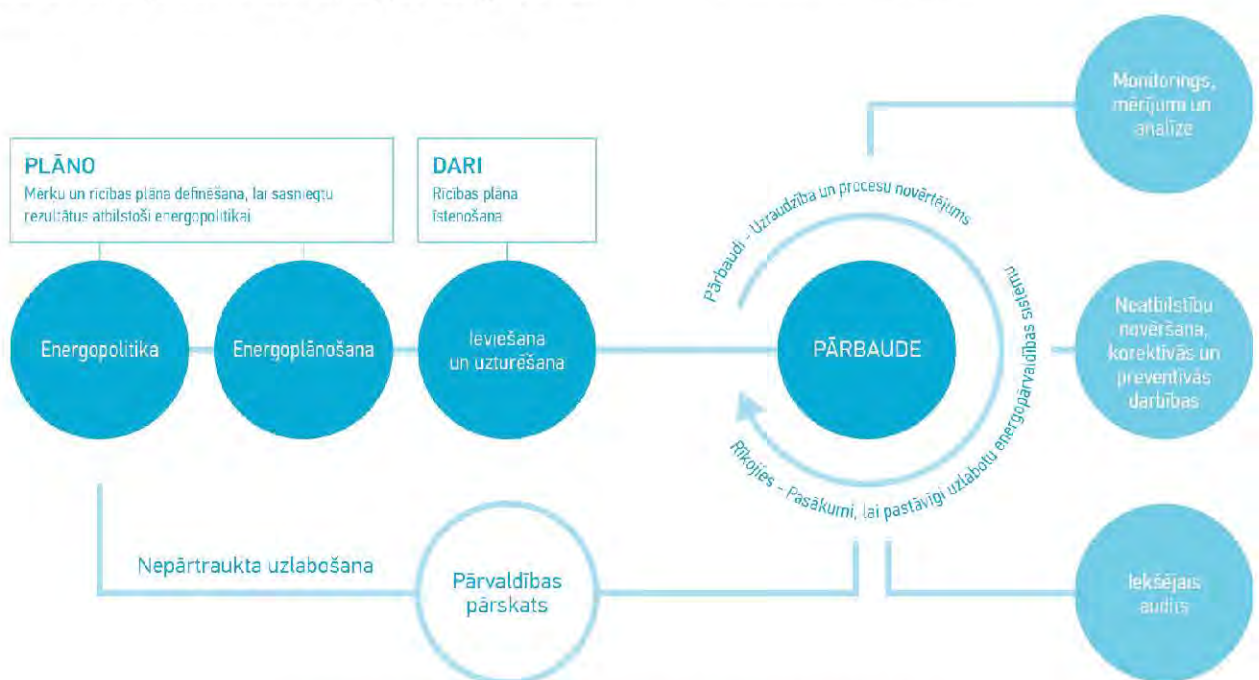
PLĀNO
Mērķu un rīcības plāna definēšana, lai sasniegtu rezultātus atbilstoši energopolitikai

DARI
Rīcības plāna īstenošana

Monitorings, mērījumi un analīze

Pārbaudi - Uzraudzība un procesu novērtējums

Energopolitika

Energoplānošana

Ieviešana un uzturēšana

PĀRBAUDE

Neatbilstību novēršana, korektīvās un preventīvās darbības

Rīkojies - Pasākumi, lai pastāvīgi uzlabotu energopārvaldības sistēmu

Nepārtraukta uzlabošana

Pārvaldības pārskats

Iekšējais audits